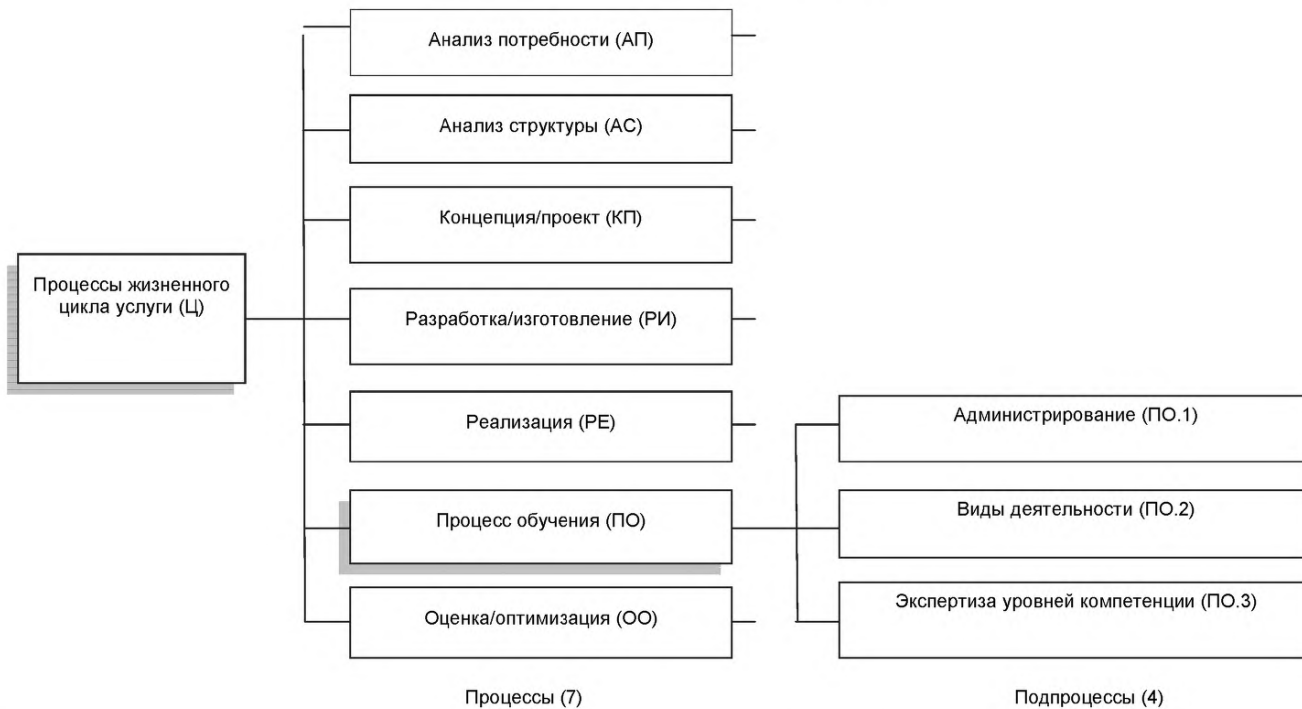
Процессы жизненного цикла услуги (Ц)

Анализ потребности (АП)

Анализ структуры (АС)

Концепция/проект (КП)

Разработка/изготовление (РИ)

Реализация (РЕ)

Процесс обучения (ПО)

Оценка/оптимизация (ОО)

Администрирование (ПО.1)

Виды деятельности (ПО.2)

Экспертиза уровней компетенции (ПО.3)

Процессы (7)

Подпроцессы (4)